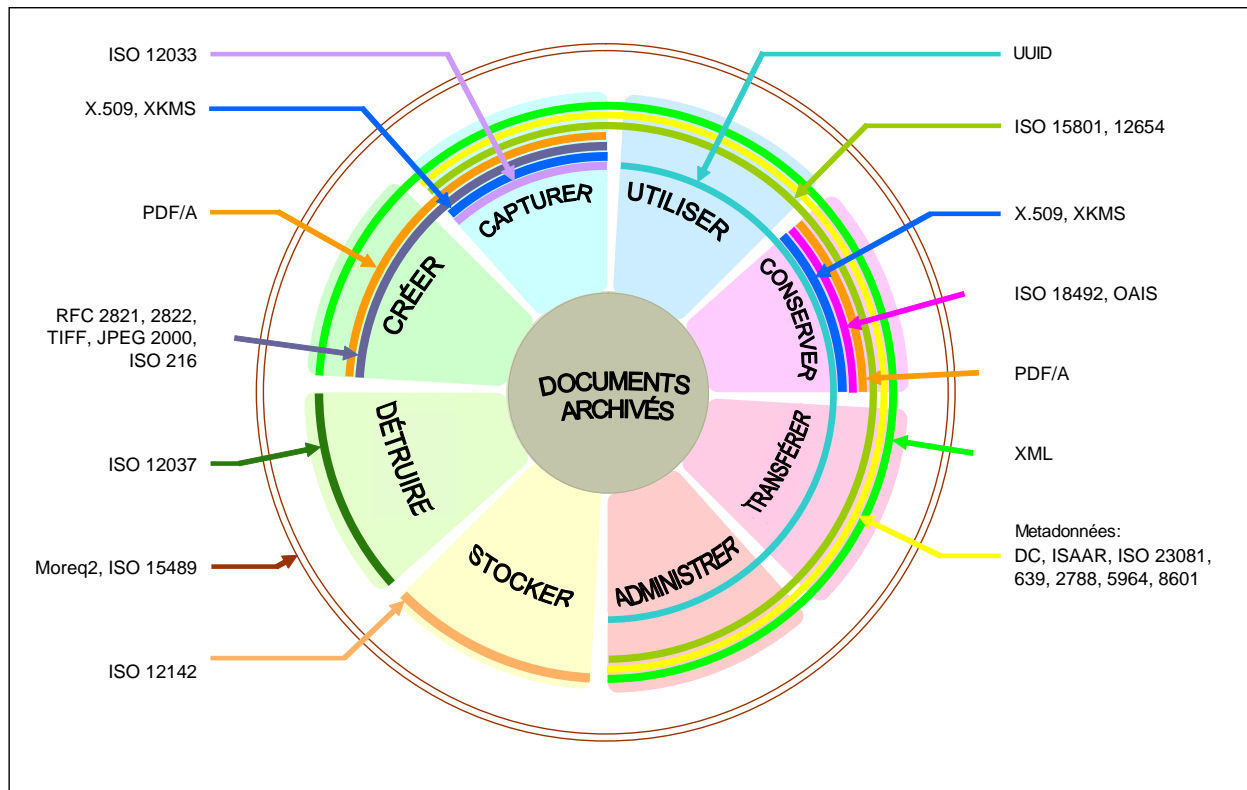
ISO 12033

X.509, XKMS

PDF/A

RFC 2821, 2822, TIFF, JPEG 2000, ISO 216

ISO 12037

Moreq2, ISO 15489

ISO 12142

UUID

ISO 15801, 12654

X.509, XKMS

ISO 18492, OAIS

PDF/A

XML

Metadonnées: DC, ISAAR, ISO 23081, 639, 2788, 5964, 8601

CAPTURER

UTILISER

CRÉER

CONSERVER

DOCUMENTS ARCHIVÉS

DÉTRUIRE

TRANSFÉRER

STOCKER

ADMINISTRER